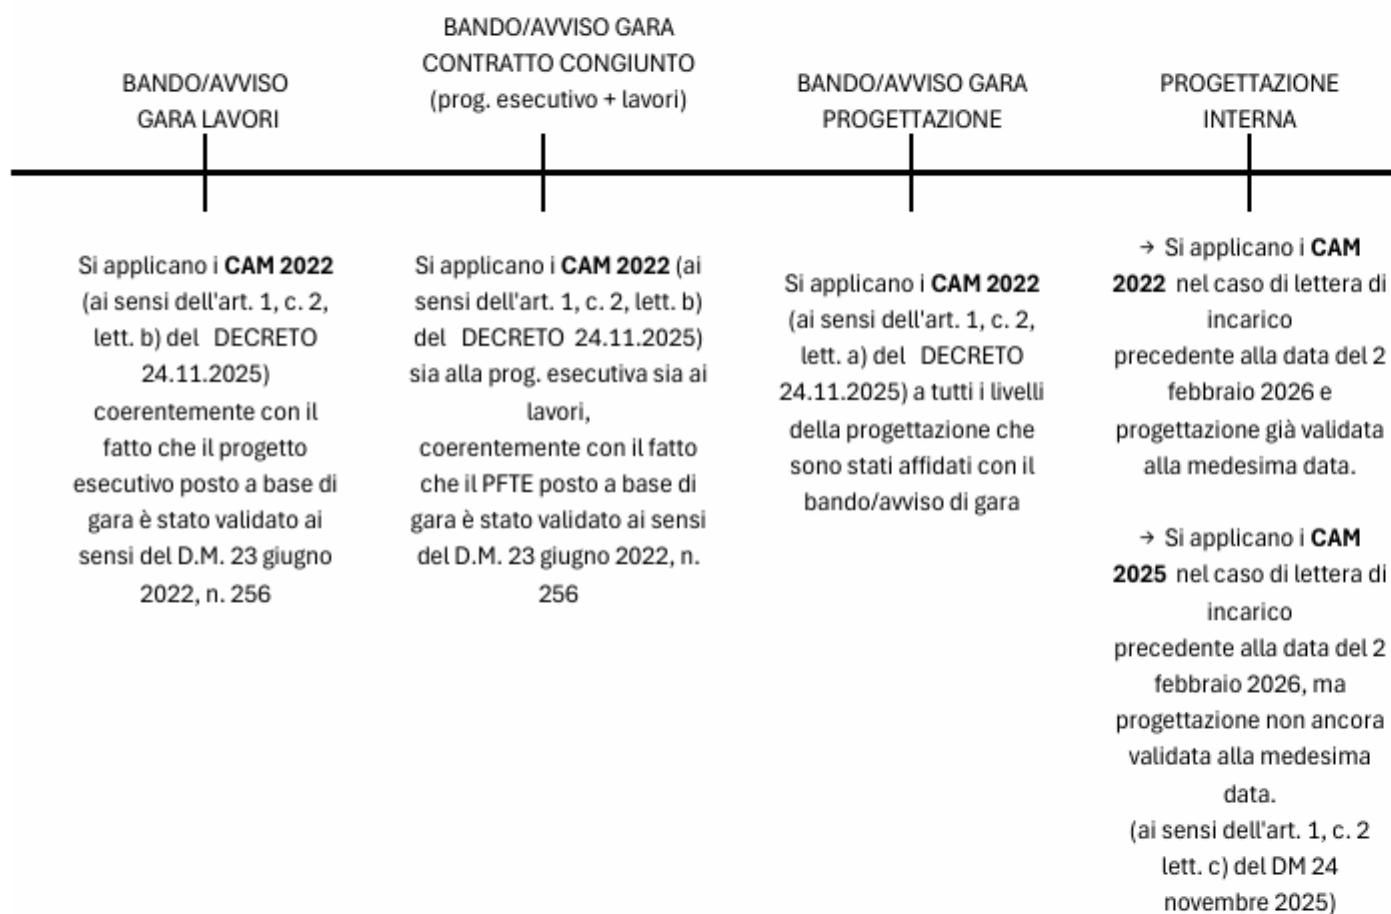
BANDO/AVVISO GARA LAVORI

BANDO/AVVISO GARA CONTRATTO CONGIUNTO (prog. esecutivo + lavori)

BANDO/AVVISO GARA PROGETTAZIONE

PROGETTAZIONE INTERNA

Si applicano i **CAM 2022** (ai sensi dell'art. 1, c. 2, lett. b) del DECRETO 24.11.2025) coerentemente con il fatto che il progetto esecutivo posto a base di gara è stato validato ai sensi del D.M. 23 giugno 2022, n. 256

Si applicano i **CAM 2022** (ai sensi dell'art. 1, c. 2, lett. b) del DECRETO 24.11.2025) sia alla prog. esecutiva sia ai lavori,
coerentemente con il fatto che il PFTE posto a base di gara è stato validato ai sensi del D.M. 23 giugno 2022, n. 256

Si applicano i **CAM 2022** (ai sensi dell'art. 1, c. 2, lett. a) del DECRETO 24.11.2025) a tutti i livelli della progettazione che sono stati affidati con il bando/avviso di gara

→ Si applicano i **CAM 2022** nel caso di lettera di incarico
precedente alla data del 2 febbraio 2026 e progettazione già validata alla medesima data.

→ Si applicano i **CAM 2025** nel caso di lettera di incarico
precedente alla data del 2 febbraio 2026, ma progettazione non ancora validata alla medesima data.
(ai sensi dell'art. 1, c. 2 lett. c) del DM 24 novembre 2025)